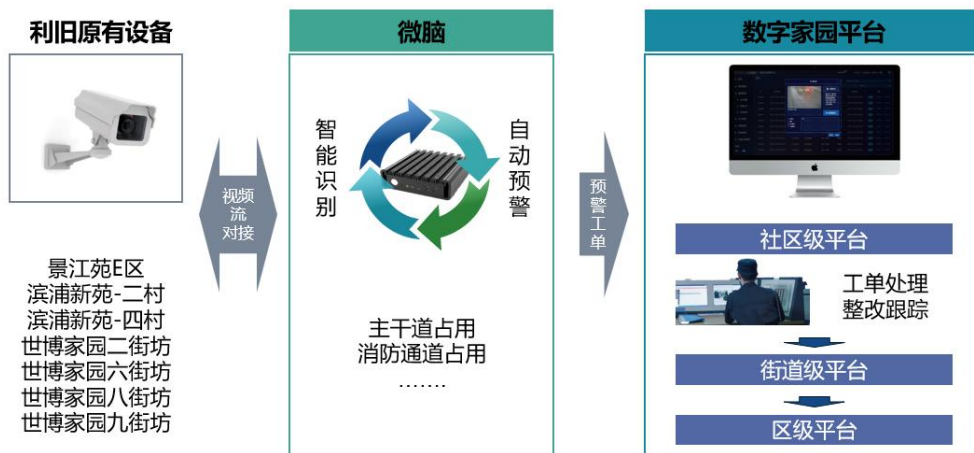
利旧原有设备

景江苑E区
滨浦新苑-二村
滨浦新苑-四村
世博家园二街坊
世博家园六街坊
世博家园八街坊
世博家园九街坊

视频流对接

微脑

智能识别

自动预警

主干道占用
消防通道占用
.......

预警工单

数字家园平台

社区级平台

工单处理
整改跟踪

街道级平台

区级平台